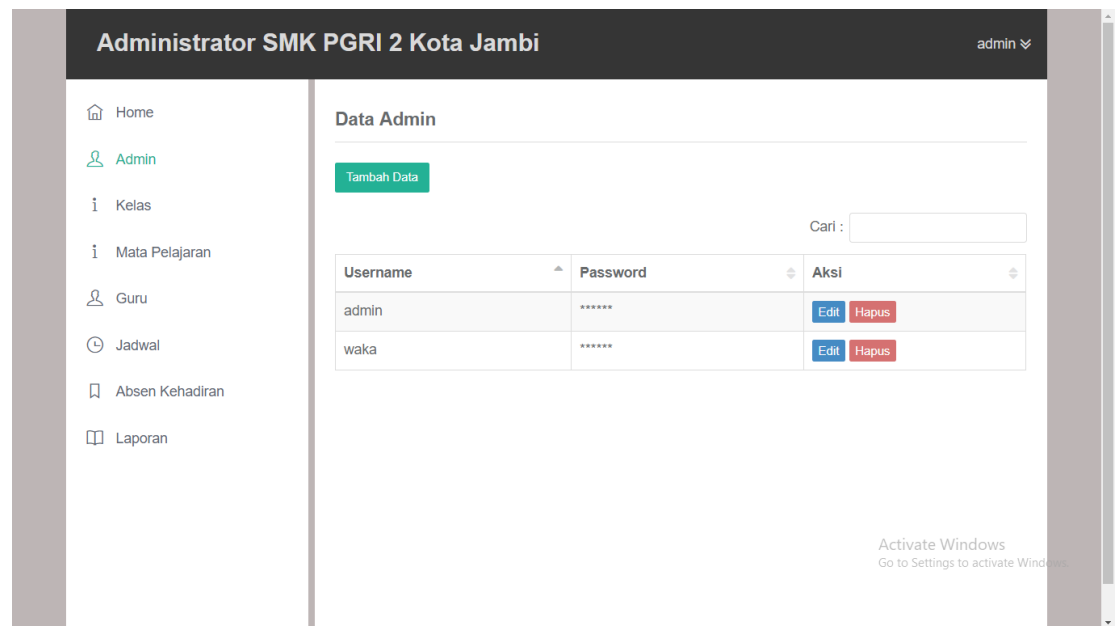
Administrator SMK PGRI 2 Kota Jambi

admin

Home

Admin

Kelas

Mata Pelajaran

Guru

Jadwal

Absen Kehadiran

Laporan

Data Admin

Tambah Data

Cari :

| Username | Password | Aksi |
|---|---|---|
| admin | ****** | Edit Hapus |
| waka | ****** | Edit Hapus |

Activate Windows
Go to Settings to activate Windows.